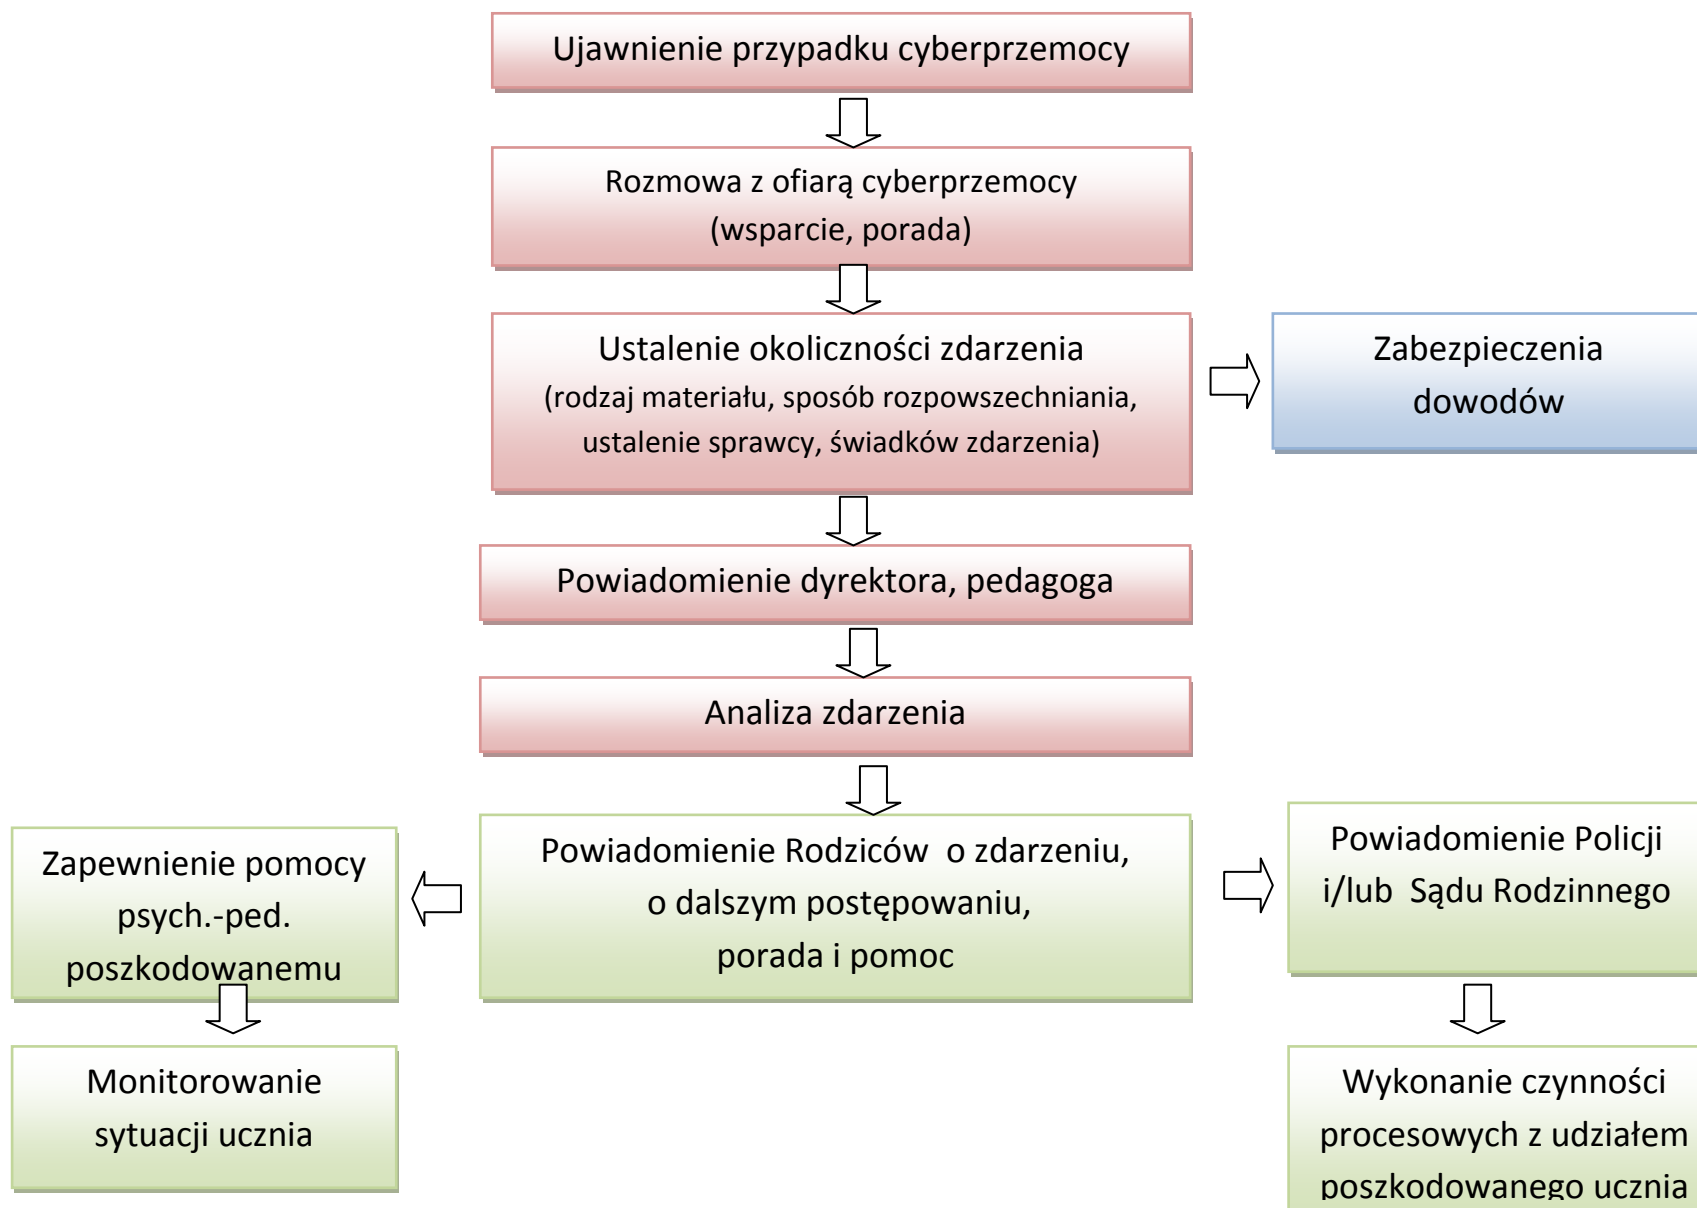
Ujawnienie przypadku cyberprzemocy

Rozmowa z ofiarą cyberprzemocy
(wsparcie, porada)

Ustalenie okoliczności zdarzenia
(rodzaj materiału, sposób rozpowszechniania, ustalenie sprawcy, świadków zdarzenia)

Zabezpieczenia dowodów

Powiadomienie dyrektora, pedagoga

Analiza zdarzenia

Zapewnienie pomocy psych.-ped. poszkodowanemu

Powiadomienie Rodziców o zdarzeniu, o dalszym postępowaniu, porada i pomoc

Powiadomienie Policji i/lub Sądu Rodzinnego

Monitorowanie sytuacji ucznia

Wykonanie czynności procesowych z udziałem poszkodowanego ucznia